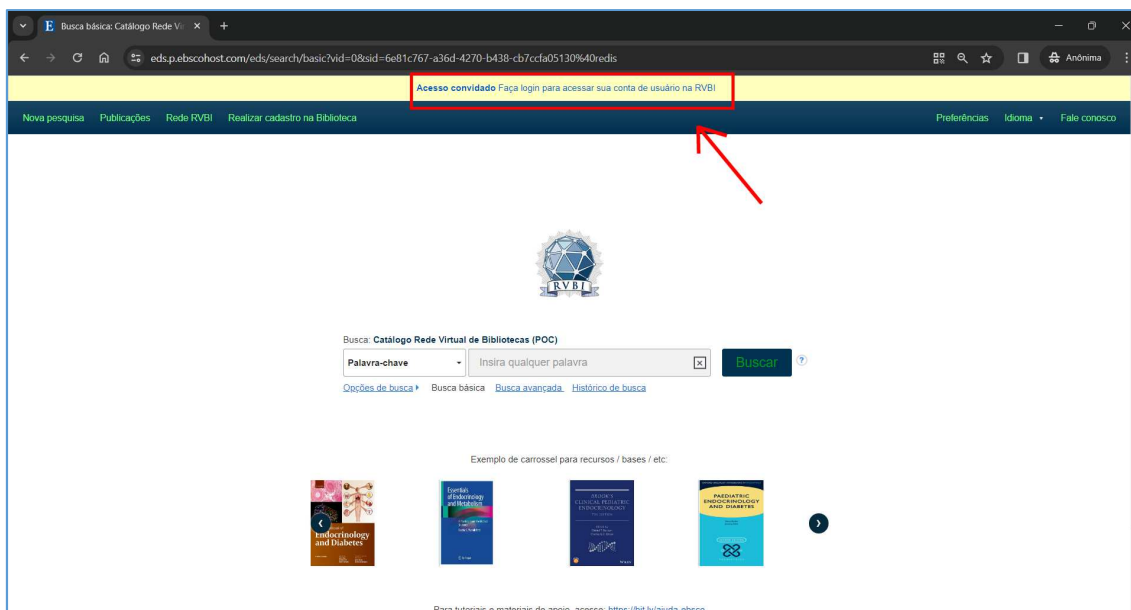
E Busca básica: Catálogo Rede V ×
+
eds.p.ebscohost.com/eds/search/basic?vid=0&sid=6e81c767-a36d-4270-b438-cb7ccfa05130%40redis
Anônima

Acesso convidado Faça login para acessar sua conta de usuário na RVBI

Nova pesquisa Publicações Rede RVBI Realizar cadastro na Biblioteca
Preferências Idioma Fale conosco

RVBI

Busca: Catálogo Rede Virtual de Bibliotecas (POC)
Palavra-chave
Insira qualquer palavra
Buscar
Opções de busca Busca básica Busca avançada Histórico de busca

Exemplo de carrossel para recursos / bases / etc:

Endocrinology and Diabetes
Essentials of Endocrinology and Metabolism
BROOK'S CLINICAL PEDIATRIC ENDOCRINOLOGY
PAEDIATRIC ENDOCRINOLOGY AND DIABETES

Para tutoriais e materiais de apoio, acesse: https://bit.ly/ajuda-ebsco